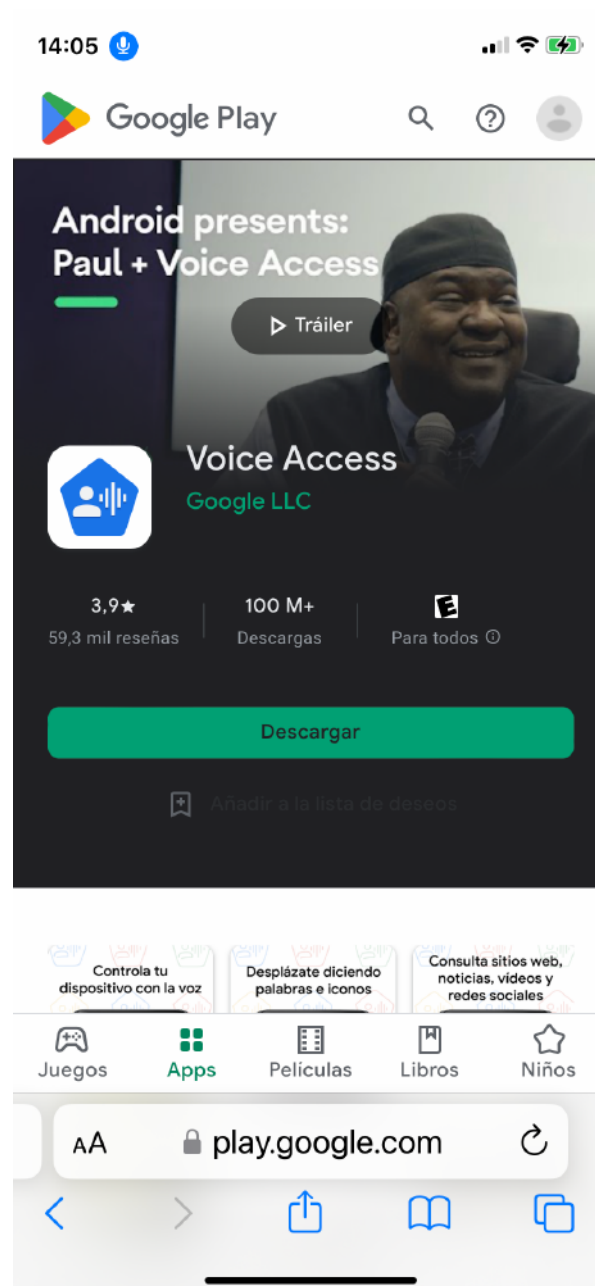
14:05

Google Play

Android presents: Paul + Voice Access

Tráiler

Voice Access
Google LLC

3,9★
59,3 mil reseñas

100 M+
Descargas

E
Para todos ⓘ

Descargar

Añadir a la lista de deseos

Controla tu dispositivo con la voz

Desplázate diciendo palabras e iconos

Consulta sitios web, noticias, vídeos y redes sociales

Juegos
Apps
Películas
Libros
Niños

AA play.google.com